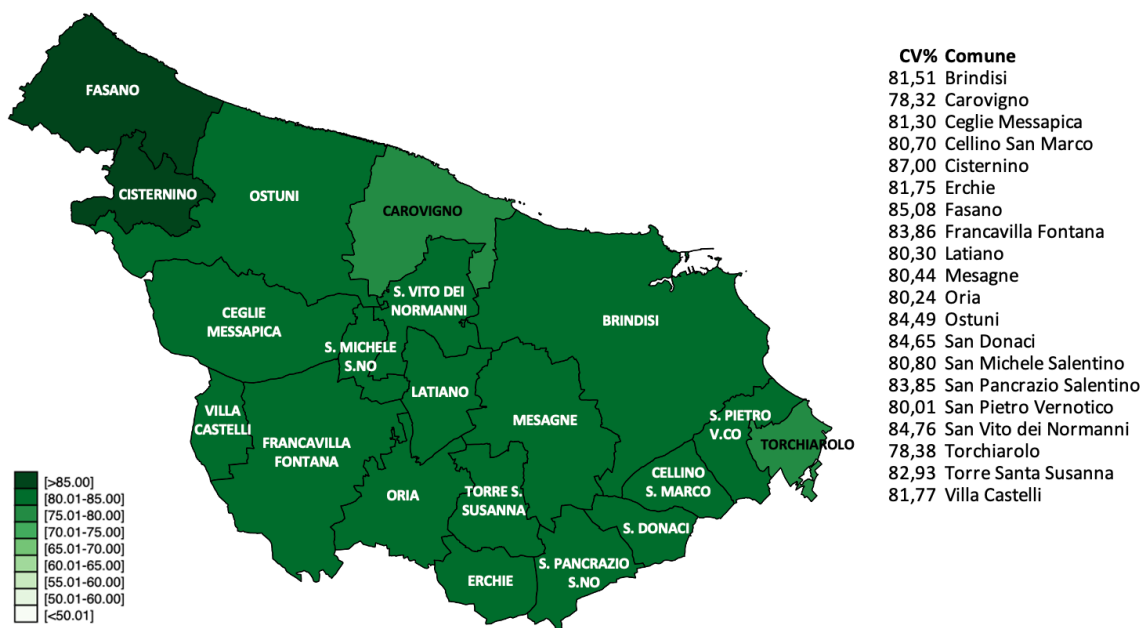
FASANO
CISTERNINO
OSTUNI
CAROVIGNO
S. VITO DEI NORMANNI
CEGLIE MESSAPICA
BRINDISI
S. MICHELE S.NO
LATIANO
VILLA CASTELLI
FRANCAVILLA FONTANA
MESAGNE
S. PIETRO V.CO
TORCHIAROLO
CELLINO S. MARCO
ORIA
TORRE S. SUSANNA
S. DONACI
ERCHIE
S. PANCRAZIO S.NO

[>85.00]
[80.01-85.00]
[75.01-80.00]
[70.01-75.00]
[65.01-70.00]
[60.01-65.00]
[55.01-60.00]
[50.01-60.00]
[<50.01]

| CV% | Comune |
|---|---|
| 81,51 | Brindisi |
| 78,32 | Carovigno |
| 81,30 | Ceglie Messapica |
| 80,70 | Cellino San Marco |
| 87,00 | Cisternino |
| 81,75 | Erchie |
| 85,08 | Fasano |
| 83,86 | Francavilla Fontana |
| 80,30 | Latiano |
| 80,44 | Mesagne |
| 80,24 | Oria |
| 84,49 | Ostuni |
| 84,65 | San Donaci |
| 80,80 | San Michele Salentino |
| 83,85 | San Pancrazio Salentino |
| 80,01 | San Pietro Vernotico |
| 84,76 | San Vito dei Normanni |
| 78,38 | Torchiarolo |
| 82,93 | Torre Santa Susanna |
| 81,77 | Villa Castelli |